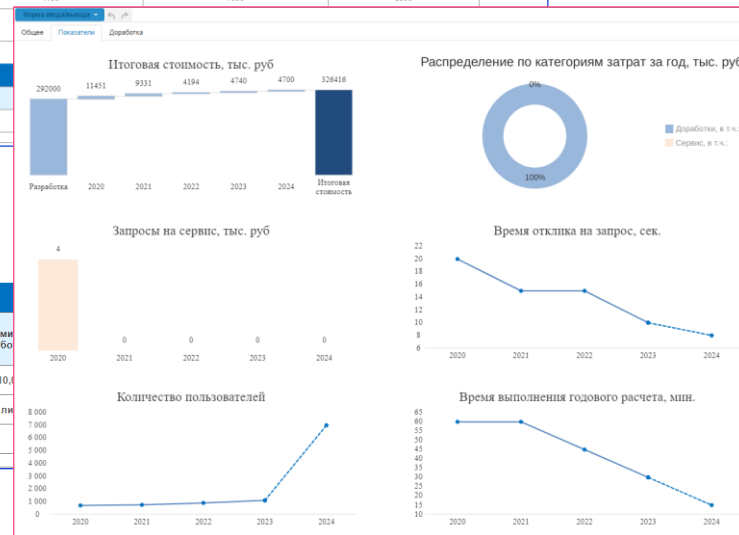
Форма владельца

Общее Показатели Доработка

Итоговая стоимость, тыс. руб

292000 11451 9331 4194 4740 4700 326416

Разработка 2020 2021 2022 2023 2024 Итоговая стоимость

Распределение по категориям затрат за год, тыс. руб

0%

100%

Доработки, в т.ч.:

Сервис, в т.ч.:

Запросы на сервис, тыс. руб

4 0 0 0 0

2020 2021 2022 2023 2024

Время отклика на запрос, сек.

22 20 18 16 14 12 10 8 6

2020 2021 2022 2023 2024

Количество пользователей

8 000 7 000 6 000 5 000 4 000 3 000 2 000 1 000 0

2020 2021 2022 2023 2024

Время выполнения годового расчета, мин.

65 60 55 50 45 40 35 30 25 20 15 10

2020 2021 2022 2023 2024

ми
бо
0,0
ли